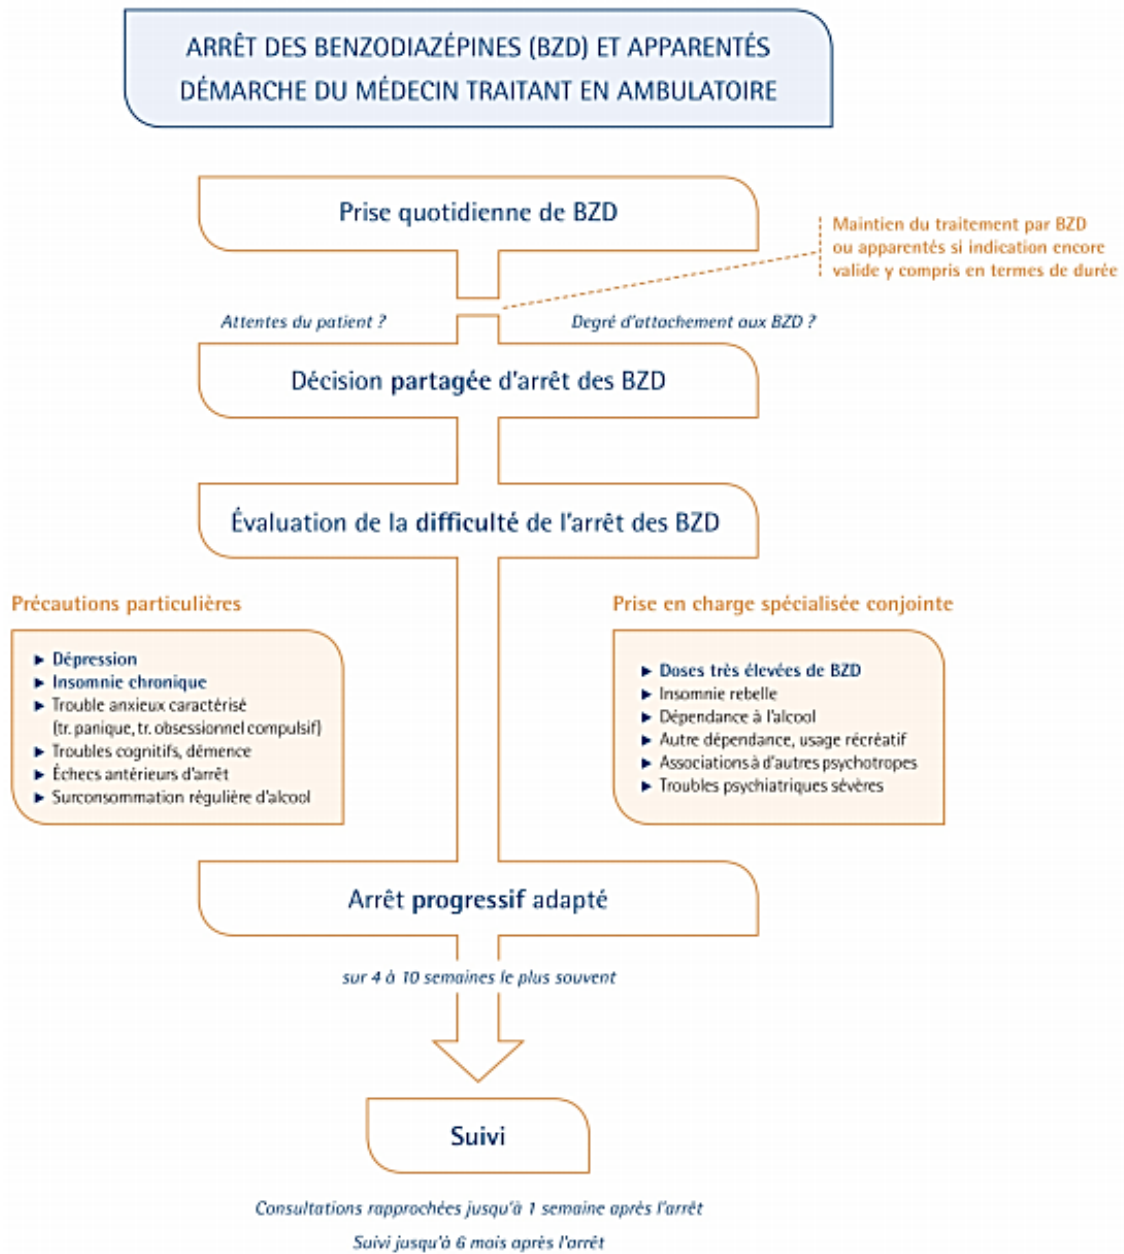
ARRÊT DES BENZODIAZÉPINES (BZD) ET APPARENTÉS
DÉMARCHE DU MÉDECIN TRAITANT EN AMBULATOIRE

Prise quotidienne de BZD

Maintien du traitement par BZD ou apparentés si indication encore valide y compris en termes de durée

Attentes du patient ?

Degré d'attachement aux BZD ?

Décision partagée d'arrêt des BZD

Évaluation de la difficulté de l'arrêt des BZD

Précautions particulières

▸ Dépression
▸ Insomnie chronique
▸ Trouble anxieux caractérisé (tr. panique, tr. obsessionnel compulsif)
▸ Troubles cognitifs, démence
▸ Échecs antérieurs d'arrêt
▸ Surconsommation régulière d'alcool

Prise en charge spécialisée conjointe

▸ Doses très élevées de BZD
▸ Insomnie rebelle
▸ Dépendance à l'alcool
▸ Autre dépendance, usage récréatif
▸ Associations à d'autres psychotropes
▸ Troubles psychiatriques sévères

Arrêt progressif adapté

sur 4 à 10 semaines le plus souvent

Suivi

Consultations rapprochées jusqu'à 1 semaine après l'arrêt

Suivi jusqu'à 6 mois après l'arrêt